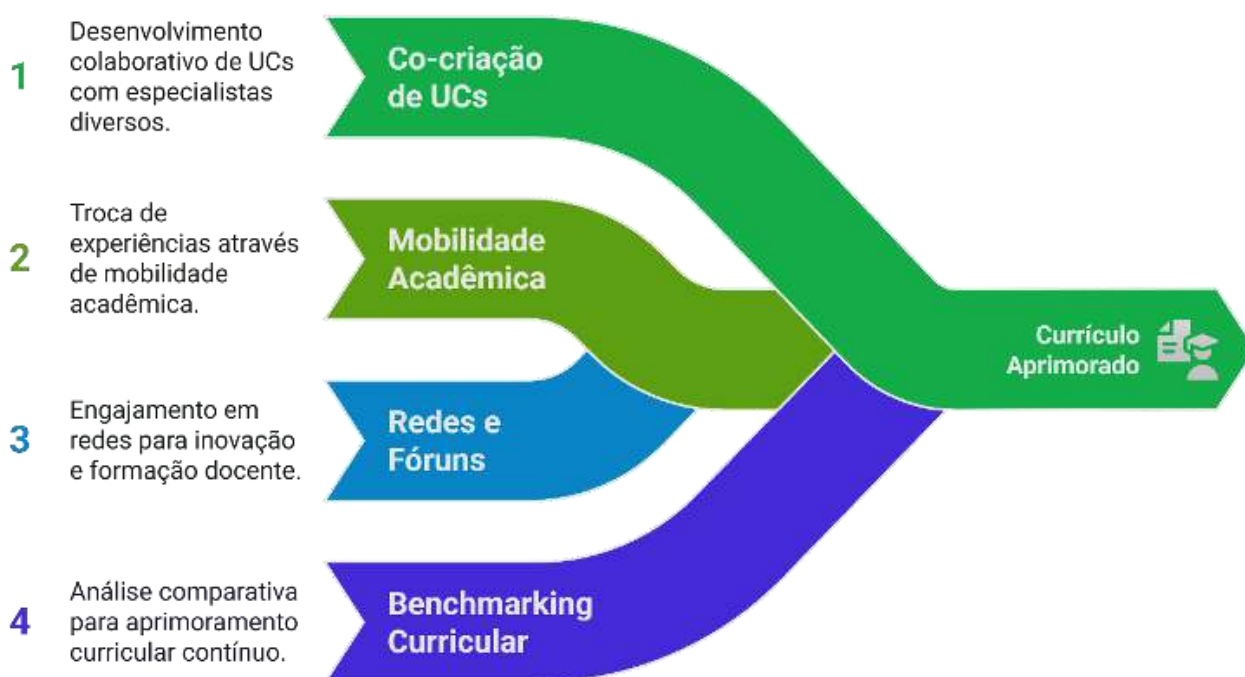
1 Desenvolvimento colaborativo de UCs com especialistas diversos.

Co-criação de UCs

2 Troca de experiências através de mobilidade acadêmica.

Mobilidade Acadêmica

3 Engajamento em redes para inovação e formação docente.

Redes e Fóruns

4 Análise comparativa para aprimoramento curricular contínuo.

Benchmarking Curricular

Currículo Aprimorado